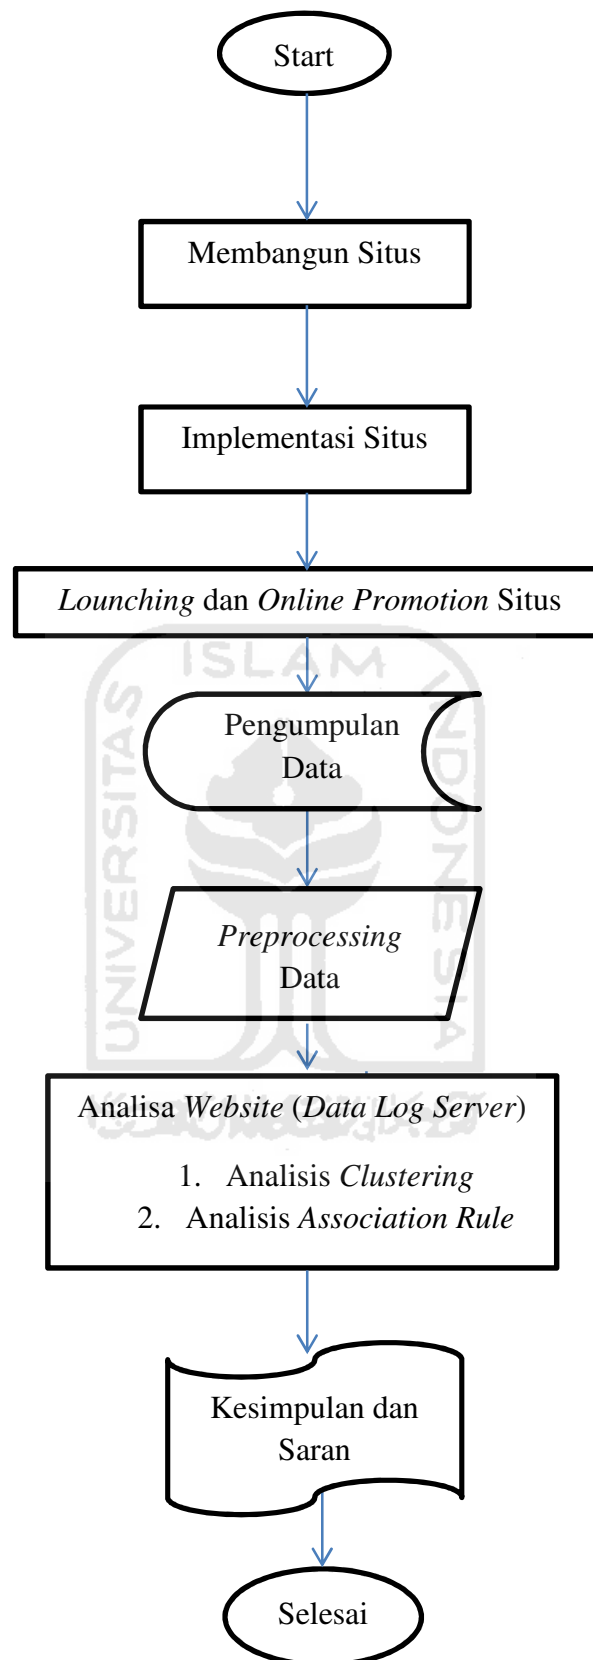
Start

Membangun Situs

Implementasi Situs

*Lounching* dan *Online Promotion* Situs

ISLAM

UNIVERSITAS

INDONESIA

Pengumpulan Data

*Preprocessing* Data

Analisa *Website* (*Data Log Server*)

1. Analisis *Clustering*
2. Analisis *Association Rule*

Kesimpulan dan Saran

Selesai